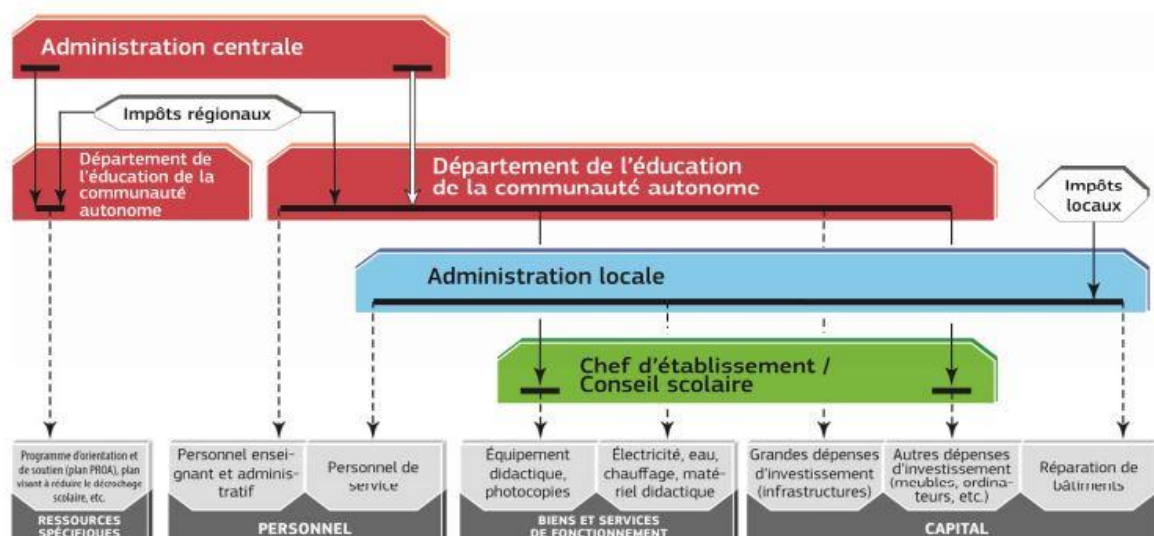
Administration centrale

Impôts régionaux

Département de l'éducation de la communauté autonome

Département de l'éducation de la communauté autonome

Impôts locaux

Administration locale

Chef d'établissement / Conseil scolaire

Programme d'orientation et de soutien (plan PROA), plan visant à réduire le décrochage scolaire, etc.

RESSOURCES SPÉCIFIQUES

Personnel enseignant et administratif

Personnel de service

PERSONNEL

Équipement didactique, photocopies

Électricité, eau, chauffage, matériel didactique

BIENS ET SERVICES DE FONCTIONNEMENT

Grandes dépenses d'investissement (infrastructures)

Autres dépenses d'investissement (meubles, ordinateurs, etc.)

Réparation de bâtiments

CAPITAL